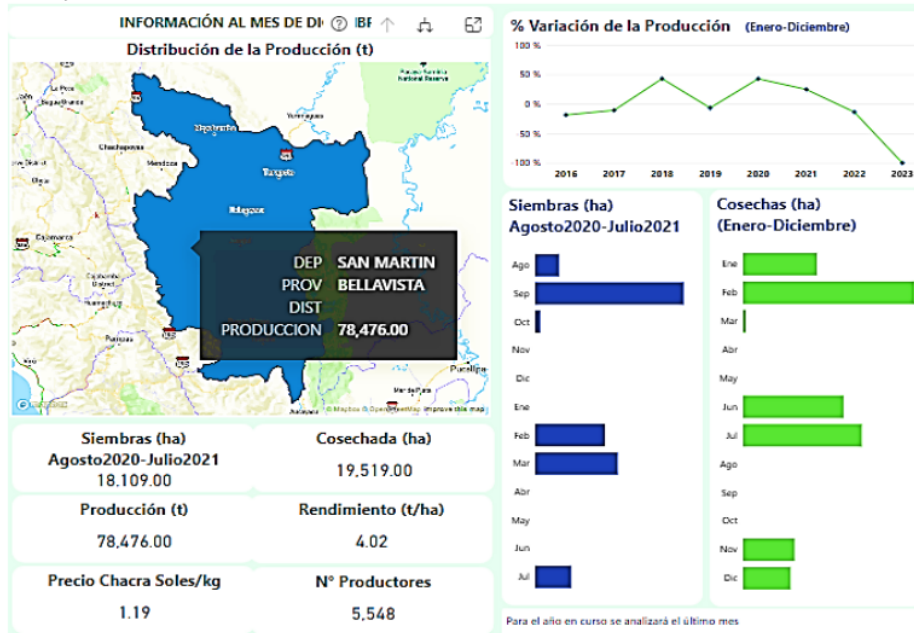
INFORMACIÓN AL MES DE DI ? IBF

Distribución de la Producción (t)

La Peca
Bagua Grande
Chachapoyas
Mendoza
Rioja
Moyobamba
Yurimaguas
Tarapoto
Bellavista
Cajamarca
Cajabamba
Huamachuco
Pucallpa
Pacífico Nacional Reserve

DEP SAN MARTIN
PROV BELLAVISTA
DIST
PRODUCCION 78,476.00

© Mapbox © OpenStreetMap Improve this map

% Variación de la Producción (Enero-Diciembre)

100 %
50 %
0 %
-50 %
-100 %
2016 2017 2018 2019 2020 2021 2022 2023

Siembras (ha) Agosto2020-Julio2021

Ago
Sep
Oct
Nov
Dic
Ene
Feb
Mar
Abr
May
Jun
Jul

Cosechas (ha) (Enero-Diciembre)

Ene
Feb
Mar
Abr
May
Jun
Jul
Ago
Sep
Oct
Nov
Dic

Siembras (ha) Agosto2020-Julio2021
18,109.00

Cosechada (ha)
19,519.00

Producción (t)
78,476.00

Rendimiento (t/ha)
4.02

Precio Chacra Soles/kg
1.19

N° Productores
5,548

Para el año en curso se analizará el último mes